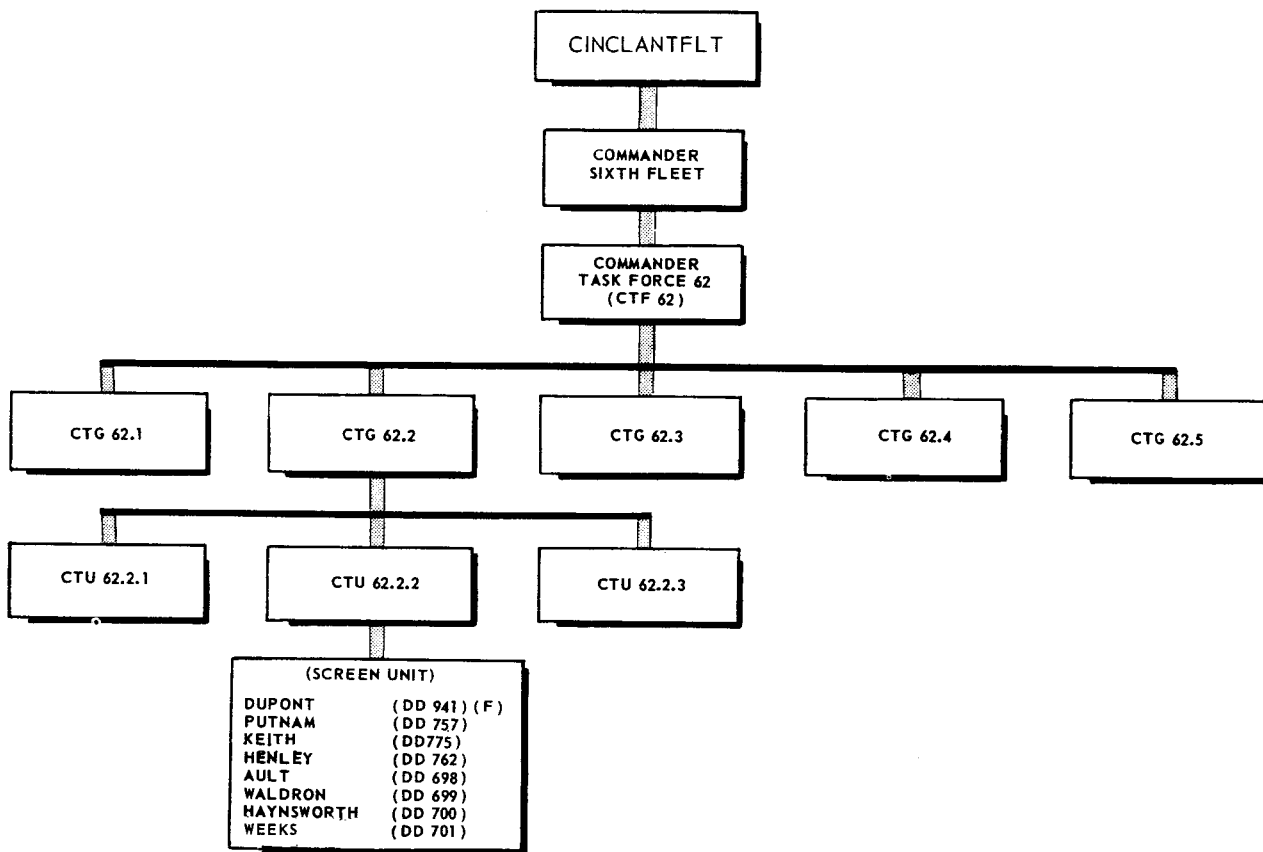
CINCLANTFLT

COMMANDER
SIXTH FLEET

COMMANDER
TASK FORCE 62
(CTF 62)

CTG 62.1

CTG 62.2

CTG 62.3

CTG 62.4

CTG 62.5

CTU 62.2.1

CTU 62.2.2

CTU 62.2.3

(SCREEN UNIT)

| | |
|---|---|
| DUPONT | (DD 941) (F) |
| PUTNAM | (DD 757) |
| KEITH | (DD775) |
| HENLEY | (DD 762) |
| AULT | (DD 698) |
| WALDRON | (DD 699) |
| HAYNSWORTH | (DD 700) |
| WEEKS | (DD 701) |